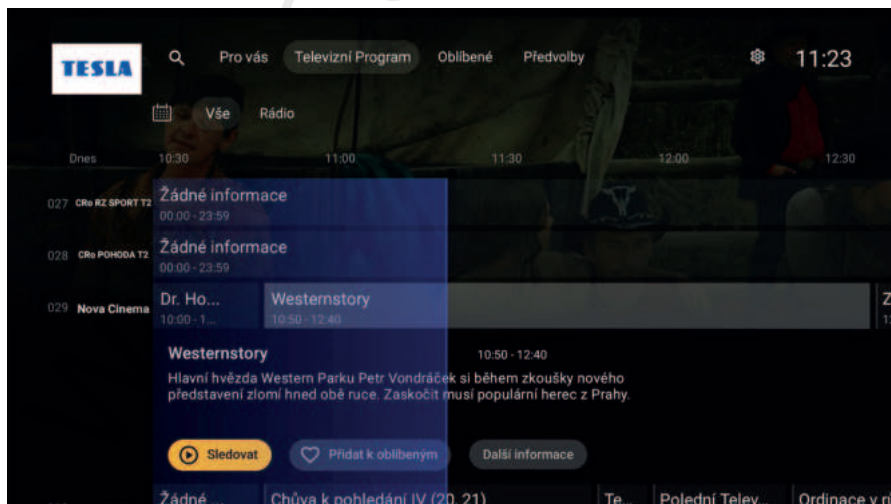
TESLA

Pro vás Televizní Program Oblíbené Předvolby

11:23

Vše Rádio

Dnes 10:30 11:00 11:30 12:00 12:30

027 CRo RZ SPORT T2 Žádné informace 00:00 - 23:59

028 CRo POHODA T2 Žádné informace 00:00 - 23:59

029 Nova Cinema Dr. Ho... 10:00 - 1... Westernstory 10:50 - 12:40 Z 1

Westernstory 10:50 - 12:40

Hlavní hvězda Western Parku Petr Vondráček si během zkoušky nového představení zlomí hned obě ruce. Zaskočit musí populární herec z Prahy.

Sledovat Přidat k oblíbeným Další informace

Žádné ... Chůva k pohledání IV (20, 21) Te... Polední Telev... Ordinace v r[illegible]